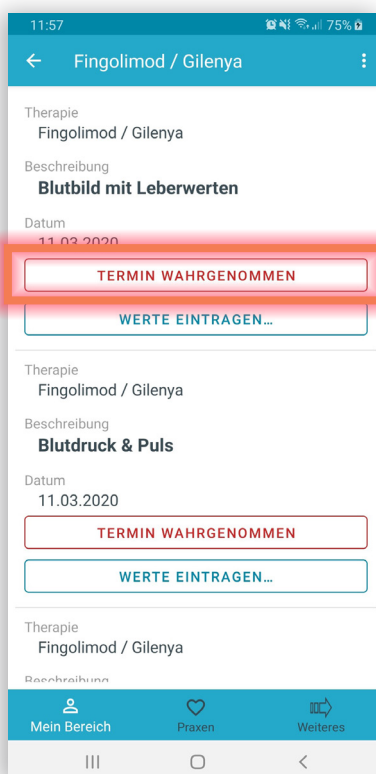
11:57 75%

Fingolimod / Gilenya

Therapie
Fingolimod / Gilenya

Beschreibung
Blutbild mit Leberwerten

Datum
11.03.2020

TERMIN WAHRGENOMMEN

WERTE EINTRAGEN...

Therapie
Fingolimod / Gilenya

Beschreibung
Blutdruck & Puls

Datum
11.03.2020

TERMIN WAHRGENOMMEN

WERTE EINTRAGEN...

Therapie
Fingolimod / Gilenya

Beschreibung

Mein Bereich
Praxen
Weiteres